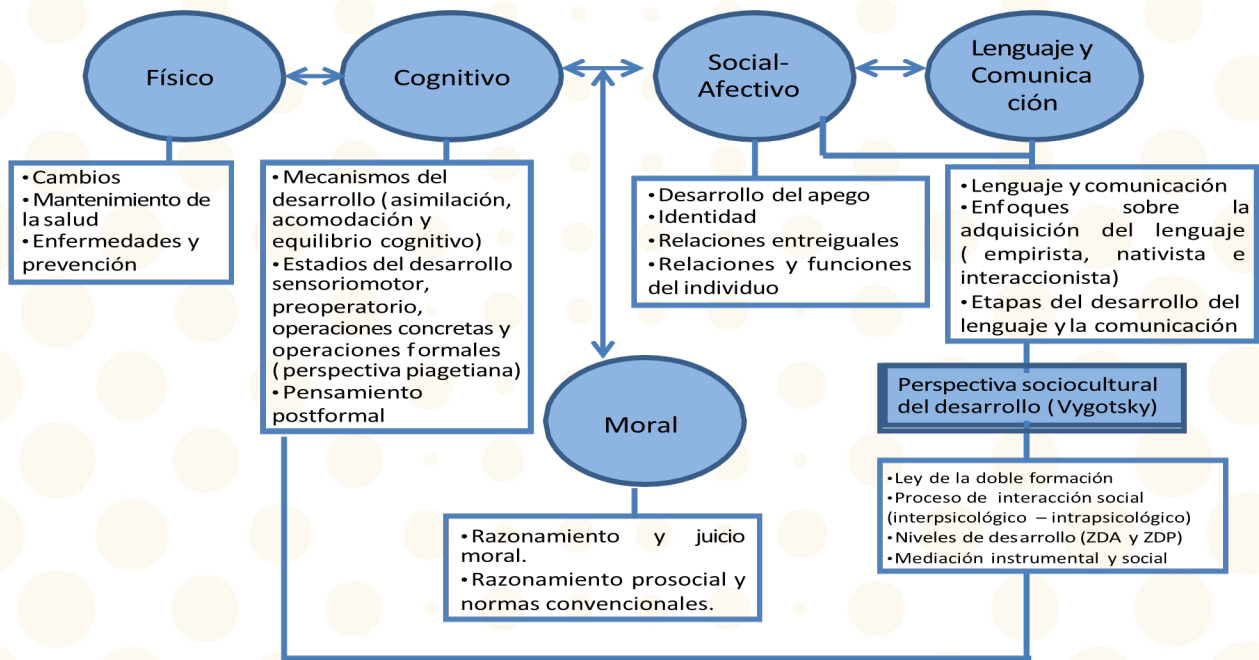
Físico

Cognitivo

Social-Afectivo

Lenguaje y Comunicación

• Cambios
• Mantenimiento de la salud
• Enfermedades y prevención

• Mecanismos del desarrollo (asimilación, acomodación y equilibrio cognitivo)
• Estadios del desarrollo sensoriomotor, preoperatorio, operaciones concretas y operaciones formales (perspectiva piagetiana)
• Pensamiento postformal

• Desarrollo del apego
• Identidad
• Relaciones entreiguales
• Relaciones y funciones del individuo

• Lenguaje y comunicación
• Enfoques sobre la adquisición del lenguaje (empirista, nativista e interaccionista)
• Etapas del desarrollo del lenguaje y la comunicación

Perspectiva sociocultural del desarrollo (Vygotsky)

Moral

• Ley de la doble formación
• Proceso de interacción social (interpsicológico – intrapsicológico)
• Niveles de desarrollo (ZDA y ZDP)
• Mediación instrumental y social

• Razonamiento y juicio moral.
• Razonamiento prosocial y normas convencionales.